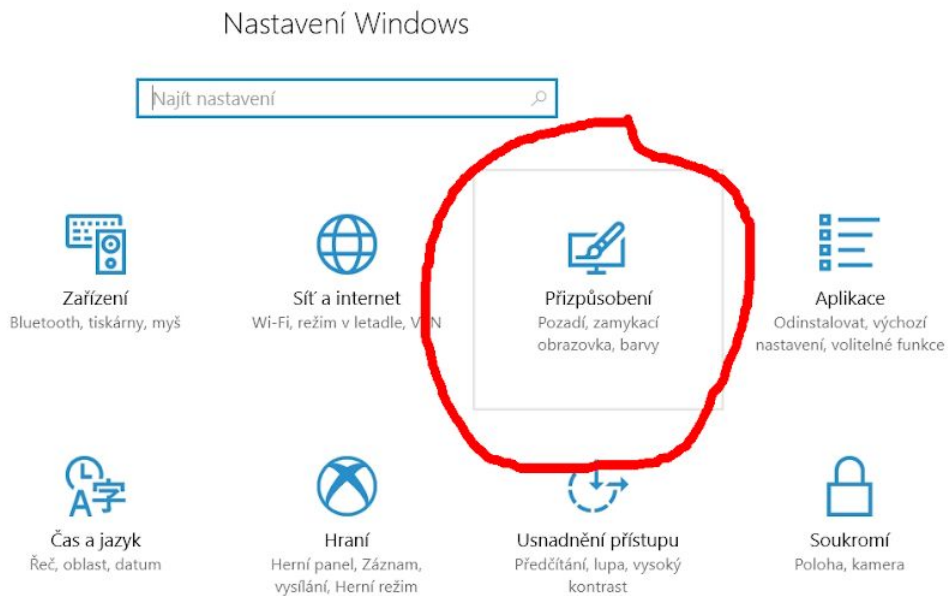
Nastavení Windows

Najít nastavení

Zařízení
Bluetooth, tiskárny, myš

Síť a internet
Wi-Fi, režim v letadle, VPN

Přizpůsobení
Pozadí, zamykací obrazovka, barvy

Aplikace
Odinstalovat, výchozí nastavení, volitelné funkce

Čas a jazyk
Řeč, oblast, datum

Hraní
Herní panel, Záznam, vysílání, Herní režim

Usnadnění přístupu
Předčítání, lupa, vysoký kontrast

Soukromí
Poloha, kamera